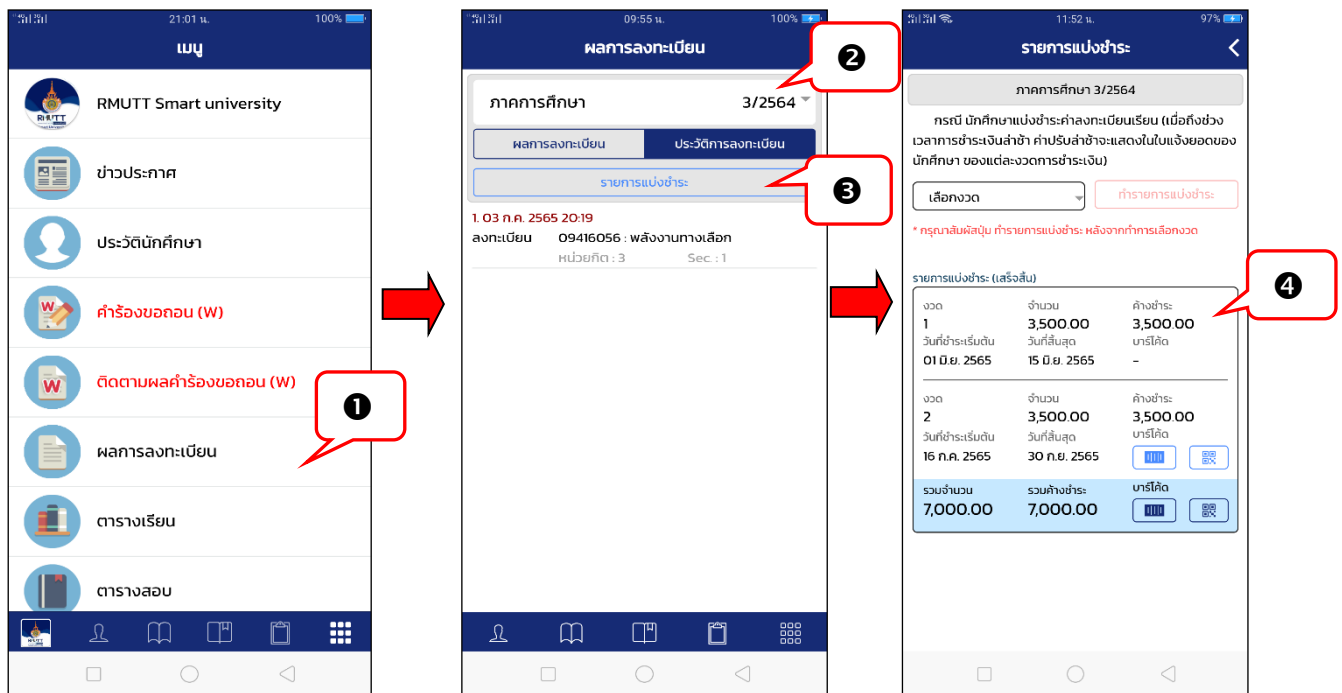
21:01 น.
100%

เมนู

RMUTT Smart university

ข่าวประกาศ

ประวัตินักศึกษา

คำร้องขอถอน (W)

ติดตามผลคำร้องขอถอน (W)

❶

ผลการลงทะเบียน

ตารางเรียน

ตารางสอบ

09:55 น.
100%

ผลการลงทะเบียน

❷

ภาคการศึกษา 3/2564

ผลการลงทะเบียน
ประวัติการลงทะเบียน

รายการแบ่งชำระ

❸

1. 03 ก.ค. 2565 20:19
ลงทะเบียน 09416056 : พลังงานทางเลือก
หน่วยกิต : 3 Sec. : 1

11:52 น.
97%

รายการแบ่งชำระ

ภาคการศึกษา 3/2564

กรณี นักศึกษาแบ่งชำระค่าลงทะเบียนเรียน (เมื่อถึงช่วงเวลาการชำระเงินล่าช้า ค่าปรับล่าช้าจะแสดงในใบแจ้งยอดของนักศึกษา ของแต่ละงวดการชำระเงิน)

เลือกงวด
ทำรายการแบ่งชำระ

* กรุณาสัมผัสปุ่ม ทำรายการแบ่งชำระ หลังจากทำการเลือกงวด

❹

รายการแบ่งชำระ (เสร็จสิ้น)

| งวด | จำนวน | ค้างชำระ |
|---|---|---|
| 1 | 3,500.00 | 3,500.00 |
| วันที่ชำระเริ่มต้น | วันที่สิ้นสุด | บาร์โค้ด |
| 01 มิ.ย. 2565 | 15 มิ.ย. 2565 | - |
| งวด | จำนวน | ค้างชำระ |
| 2 | 3,500.00 | 3,500.00 |
| วันที่ชำระเริ่มต้น | วันที่สิ้นสุด | บาร์โค้ด |
| 16 ก.ค. 2565 | 30 ก.ย. 2565 | |
| รวมจำนวน | รวมค้างชำระ | บาร์โค้ด |
| 7,000.00 | 7,000.00 | |